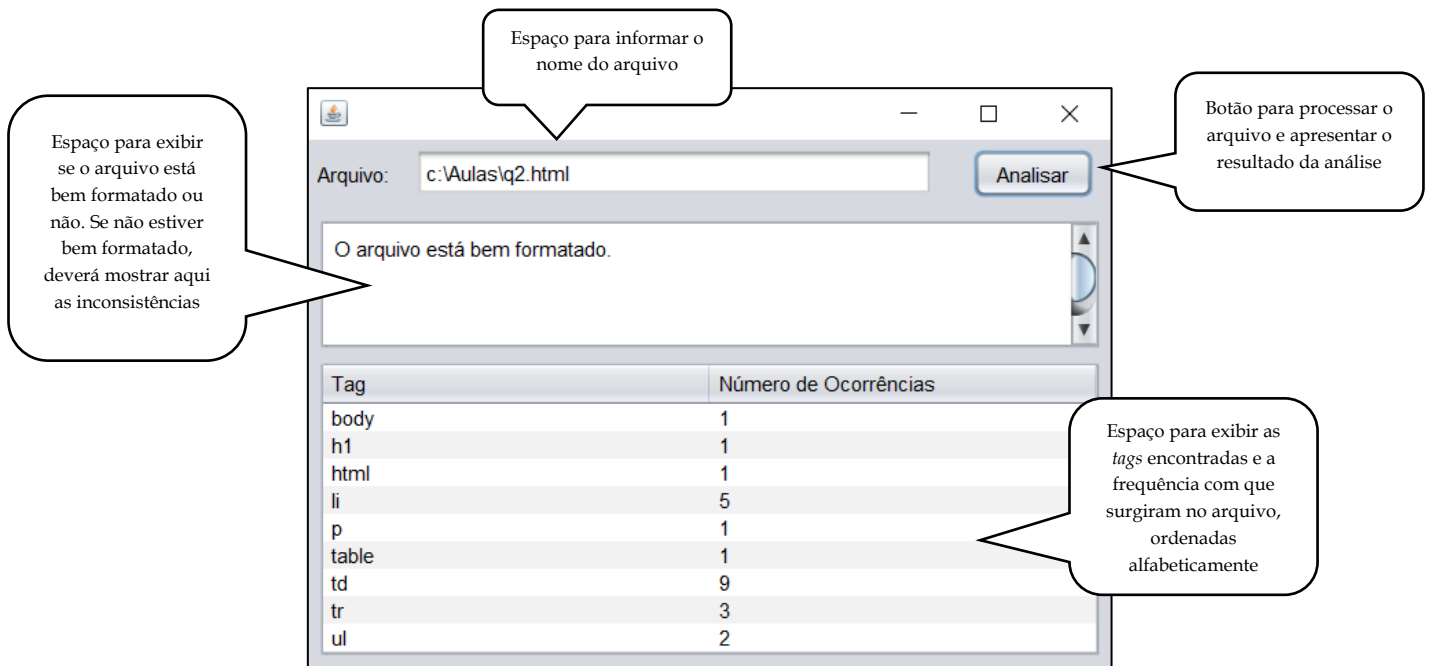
Espaço para informar o nome do arquivo

Espaço para exibir se o arquivo está bem formatado ou não. Se não estiver bem formatado, deverá mostrar aqui as inconsistências

Botão para processar o arquivo e apresentar o resultado da análise

Arquivo: c:\Aulas\q2.html

Analisar

O arquivo está bem formatado.

| Tag | Número de Ocorrências |
|---|---|
| body | 1 |
| h1 | 1 |
| html | 1 |
| li | 5 |
| p | 1 |
| table | 1 |
| td | 9 |
| tr | 3 |
| ul | 2 |

Espaço para exibir as *tags* encontradas e a frequência com que surgiram no arquivo, ordenadas alfabeticamente